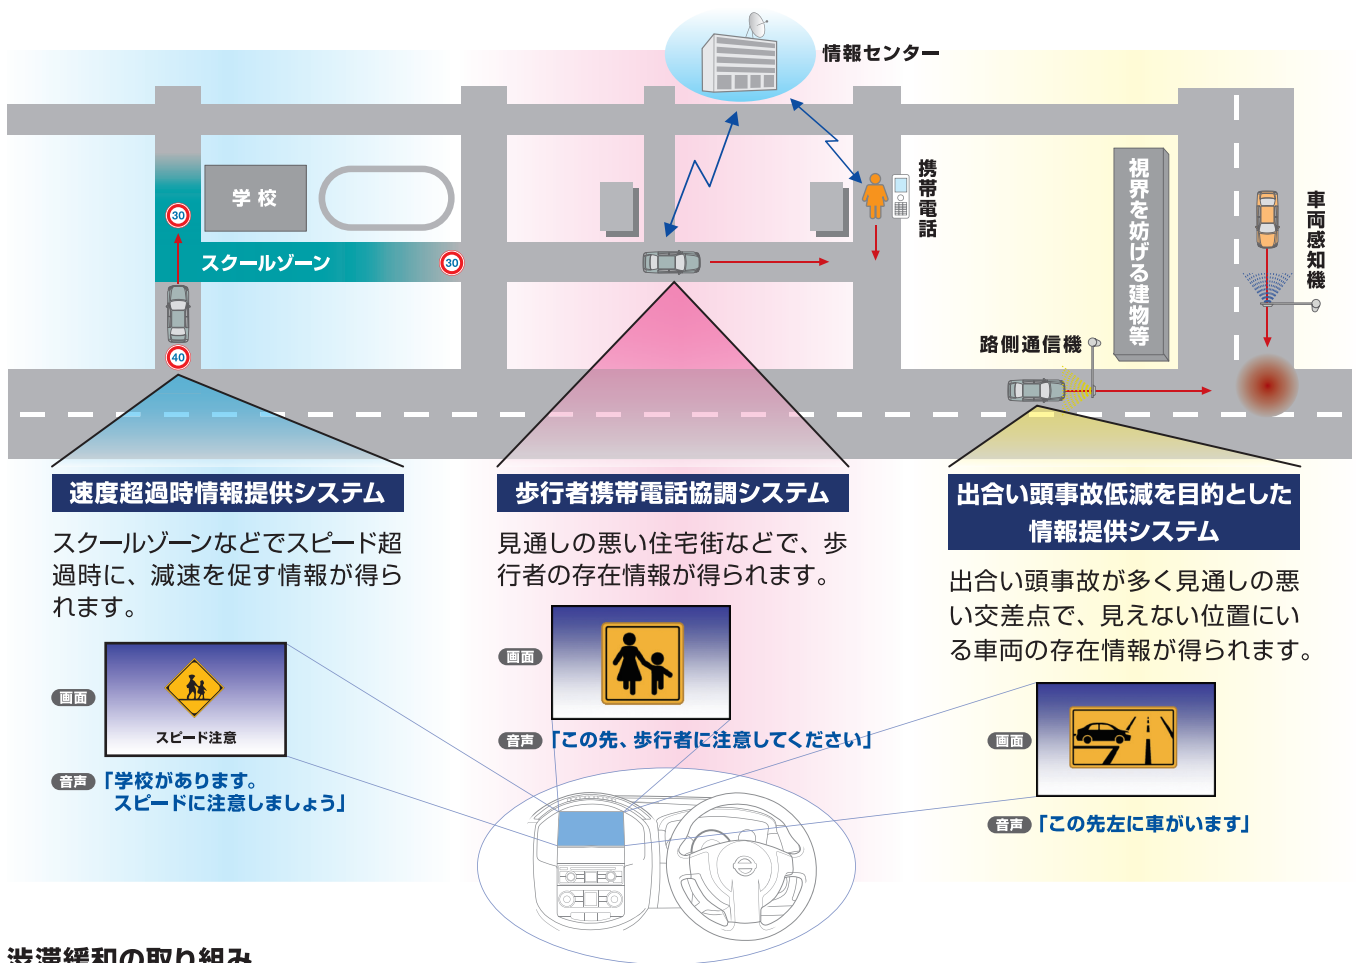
情報センター

学校

30

スクールゾーン

30

40

携帯電話

視界を妨げる建物等

車両感知機

路側通信機

速度超過時情報提供システム

スクールゾーンなどでスピード超過時に、減速を促す情報が得られます。

画面

スピード注意

音声「学校があります。スピードに注意しましょう」

歩行者携帯電話協調システム

見通しの悪い住宅街などで、歩行者の存在情報が得られます。

画面

音声「この先、歩行者に注意してください」

出合い頭事故低減を目的とした情報提供システム

出合い頭事故が多く見通しの悪い交差点で、見えない位置にいる車両の存在情報が得られます。

画面

音声「この先左に車がいます」

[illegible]